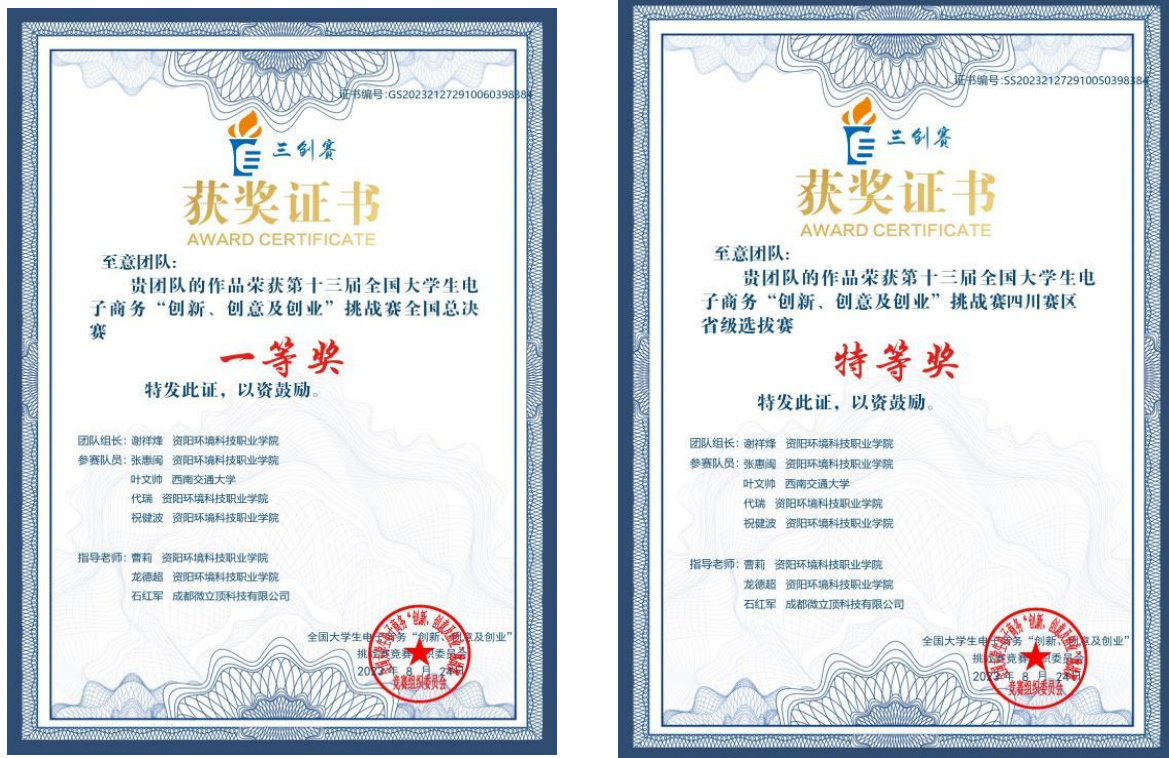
证书编号:GS20232127291006039888

三创赛

获奖证书

AWARD CERTIFICATE

至意团队:

贵团队的作品荣获第十三届全国大学生电子商务“创新、创意及创业”挑战赛全国总决赛

一等奖

特发此证，以资鼓励。

团队组长: 谢祥烽 资阳环境科技职业学院
参赛队员: 张惠阖 资阳环境科技职业学院
叶文帅 西南交通大学
代瑞 资阳环境科技职业学院
祝健波 资阳环境科技职业学院

指导老师: 曹莉 资阳环境科技职业学院
龙德超 资阳环境科技职业学院
石红军 成都微立顶科技有限公司

全国大学生电子商务“创新、创意及创业”挑战赛竞赛组织委员会
2023 年 8 月 24 日

证书编号:SS20232127291005039888

三创赛

获奖证书

AWARD CERTIFICATE

至意团队:

贵团队的作品荣获第十三届全国大学生电子商务“创新、创意及创业”挑战赛四川赛区省级选拔赛

特等奖

特发此证，以资鼓励。

团队组长: 谢祥烽 资阳环境科技职业学院
参赛队员: 张惠阖 资阳环境科技职业学院
叶文帅 西南交通大学
代瑞 资阳环境科技职业学院
祝健波 资阳环境科技职业学院

指导老师: 曹莉 资阳环境科技职业学院
龙德超 资阳环境科技职业学院
石红军 成都微立顶科技有限公司

全国大学生电子商务“创新、创意及创业”挑战赛竞赛组织委员会
2023 年 8 月 24 日